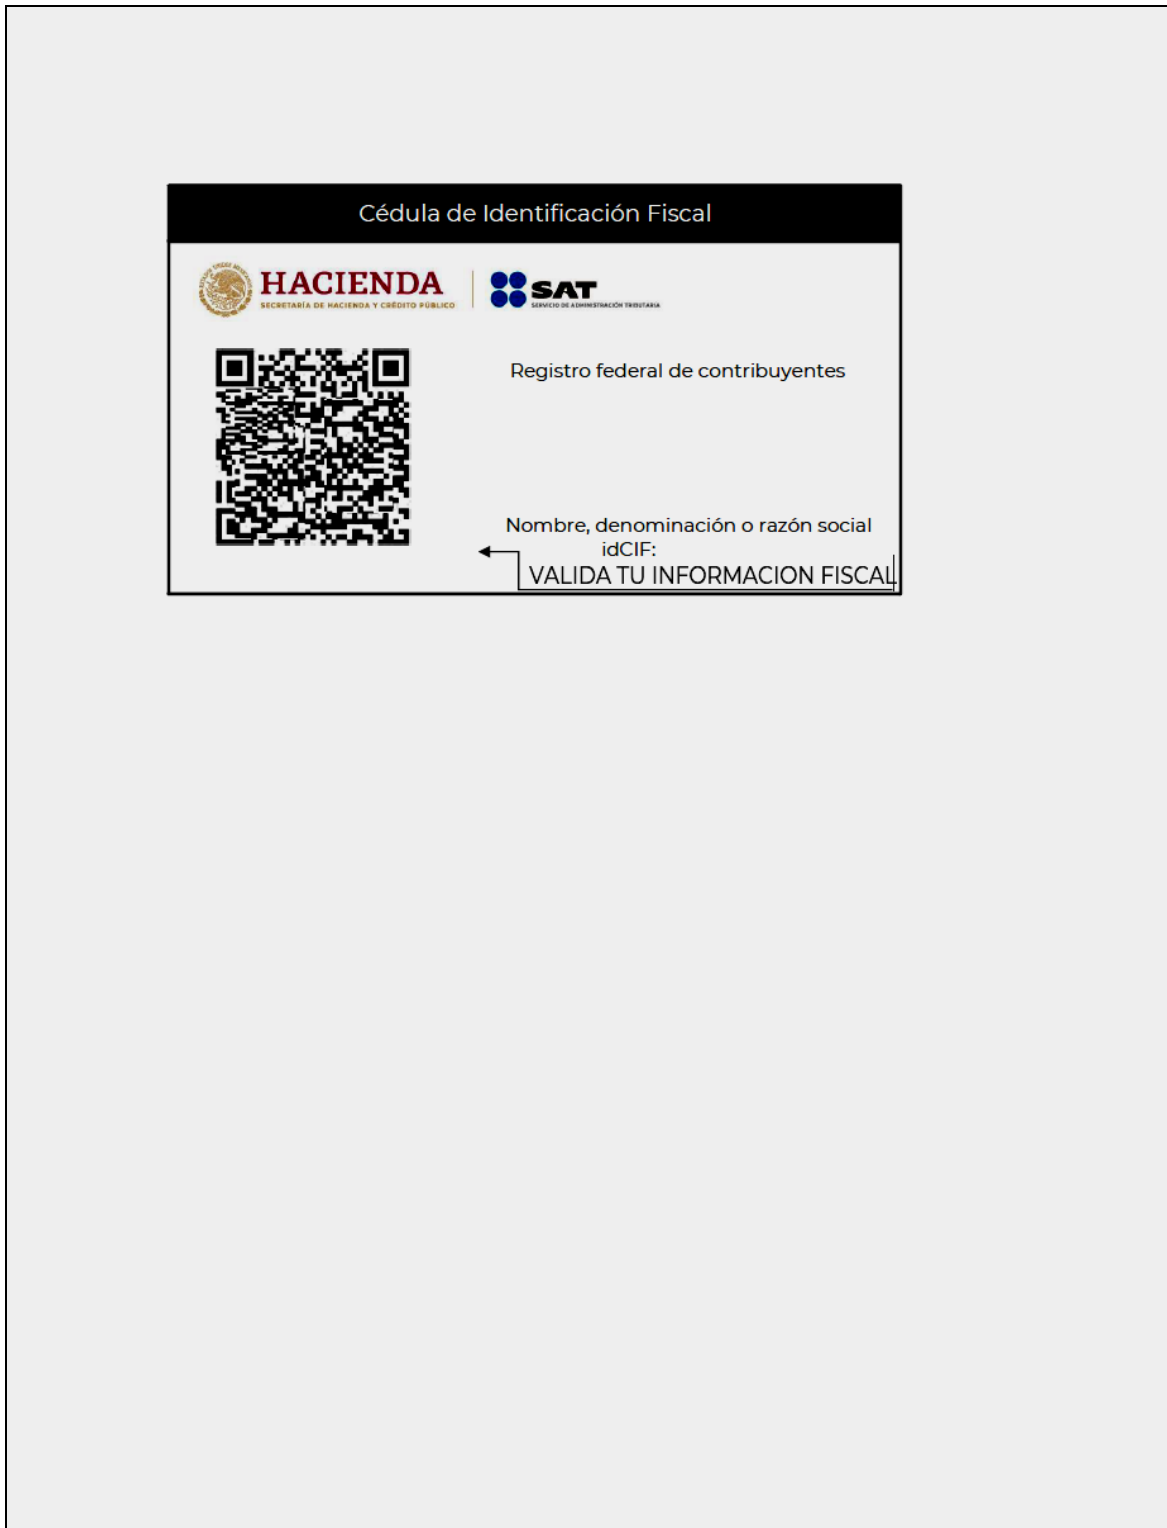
Cédula de Identificación Fiscal

HACIENDA
SECRETARÍA DE HACIENDA Y CRÉDITO PÚBLICO

SAT
SERVICIO DE ADMINISTRACIÓN TRIBUTARIA

Registro federal de contribuyentes

Nombre, denominación o razón social
idCIF:
VALIDA TU INFORMACION FISCAL